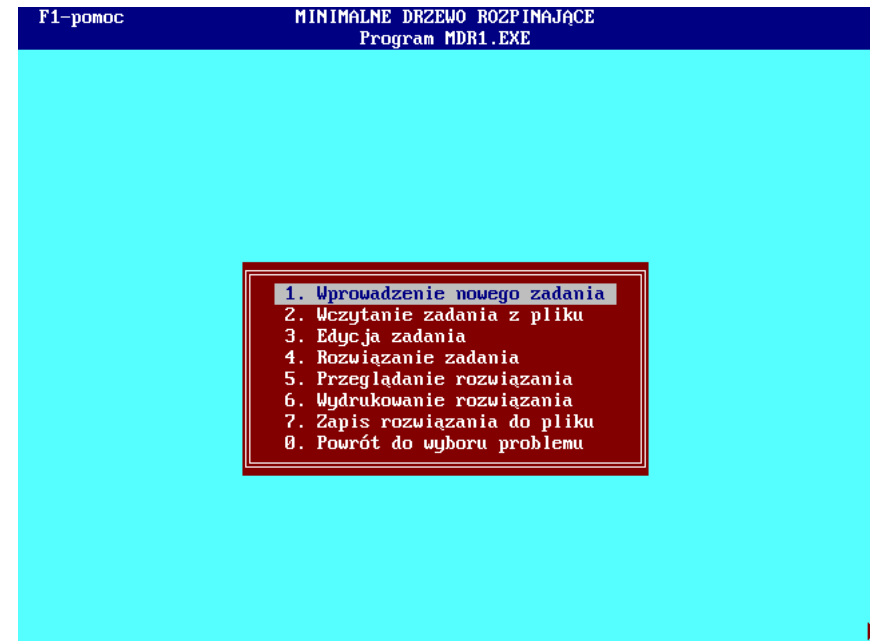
F1-pomoc

MINIMALNE DRZEWO ROZPINAJĄCE
Program MDR1.EXE

1. Wprowadzenie nowego zadania
2. Wczytanie zadania z pliku
3. Edycja zadania
4. Rozwiązanie zadania
5. Przeglądanie rozwiązania
6. Wydrukowanie rozwiązania
7. Zapis rozwiązania do pliku
0. Powrót do wyboru problemu